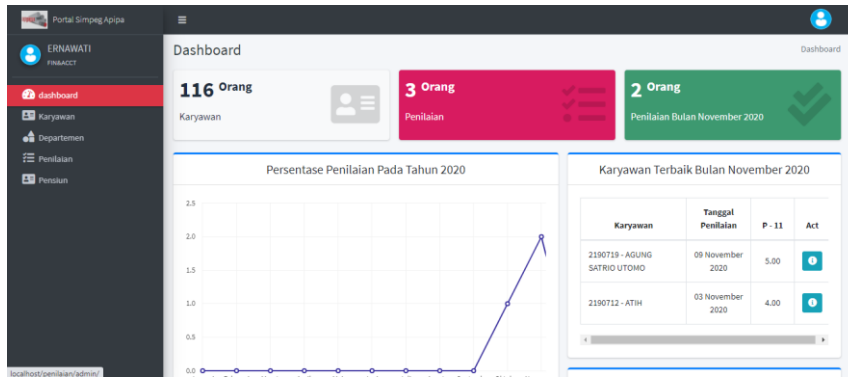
Portal Simpeg Apipa

ERNAWATI
FIN&ACCT

dashboard
Karyawan
Departemen
Penilaian
Pensiun

Dashboard

Dashboard

116 Orang
Karyawan

3 Orang
Penilaian

2 Orang
Penilaian Bulan November 2020

Persentase Penilaian Pada Tahun 2020

2.5
2.0
1.5
1.0
0.5
0.0

Karyawan Terbaik Bulan November 2020

| Karyawan | Tanggal Penilaian | P - 11 | Act |
|---|---|---|---|
| 2190719 - AGUNG SATRIO UTOMO | 09 November 2020 | 5.00 | |
| 2190712 - ATIH | 03 November 2020 | 4.00 | |

localhost/penilaian/admin/